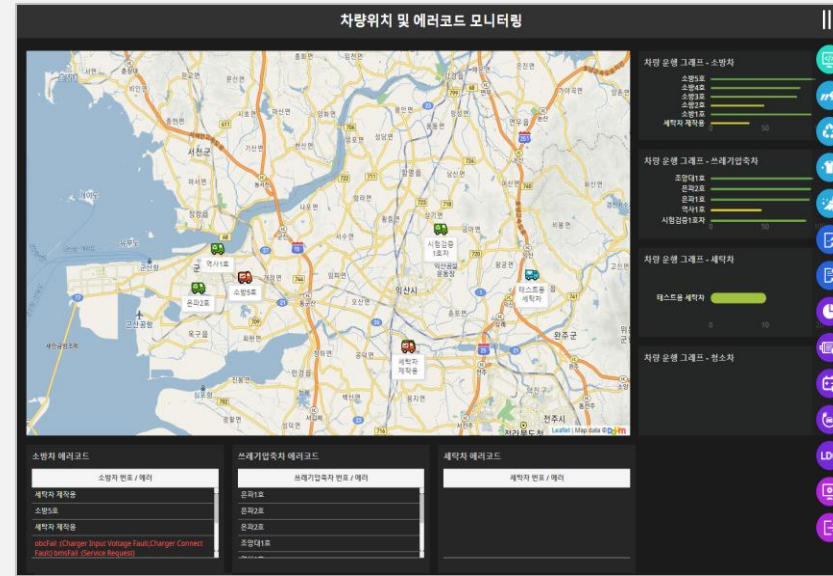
차량위치 및 에러코드 모니터링

서천군
군산시
익산시
완주군
전주시
역사1호
은파2호
소방5호
시험검증1호차
테스트용 세탁차
세탁차 제작용
Leaflet | Map data © Daum

차량 운행 그래프 - 소방차
소방5호
소방4호
소방3호
소방2호
소방1호
세탁차 제작용
0
50

차량 운행 그래프 - 쓰레기압축차
조양대1호
은파2호
은파1호
역사1호
시험검증1호차
0
50

차량 운행 그래프 - 세탁차
테스트용 세탁차
0
10

차량 운행 그래프 - 청소차

소방차 에러코드
소방차 번호 / 에러
세탁차 제작용
소방5호
세탁차 제작용
obcFail (Charger Input Voltage Fault,Charger Connect Fault) bmsFail (Service Request)

쓰레기압축차 에러코드
쓰레기압축차 번호 / 에러
은파1호
은파2호
은파2호
조양대1호

세탁차 에러코드
세탁차 번호 / 에러